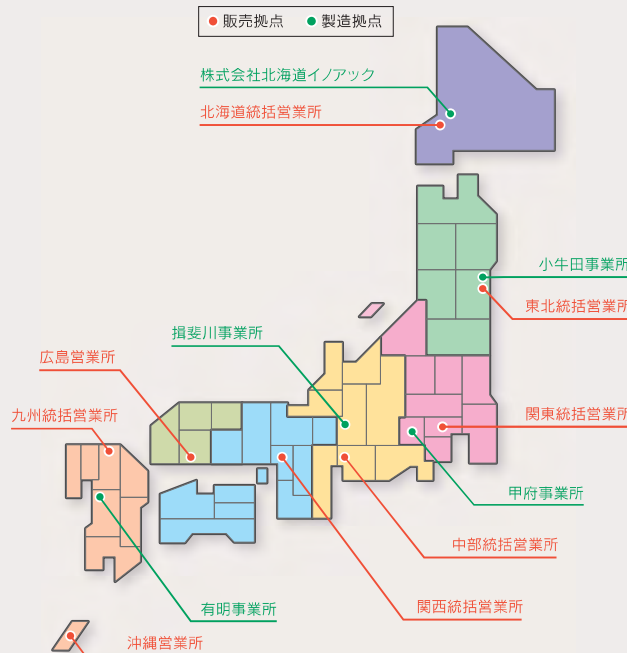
● 販売拠点 ● 製造拠点

株式会社北海道イノアック

北海道統括営業所

小牛田事業所

東北統括営業所

揖斐川事業所

関東統括営業所

広島営業所

九州統括営業所

甲府事業所

中部統括営業所

関西統括営業所

有明事業所

沖縄営業所